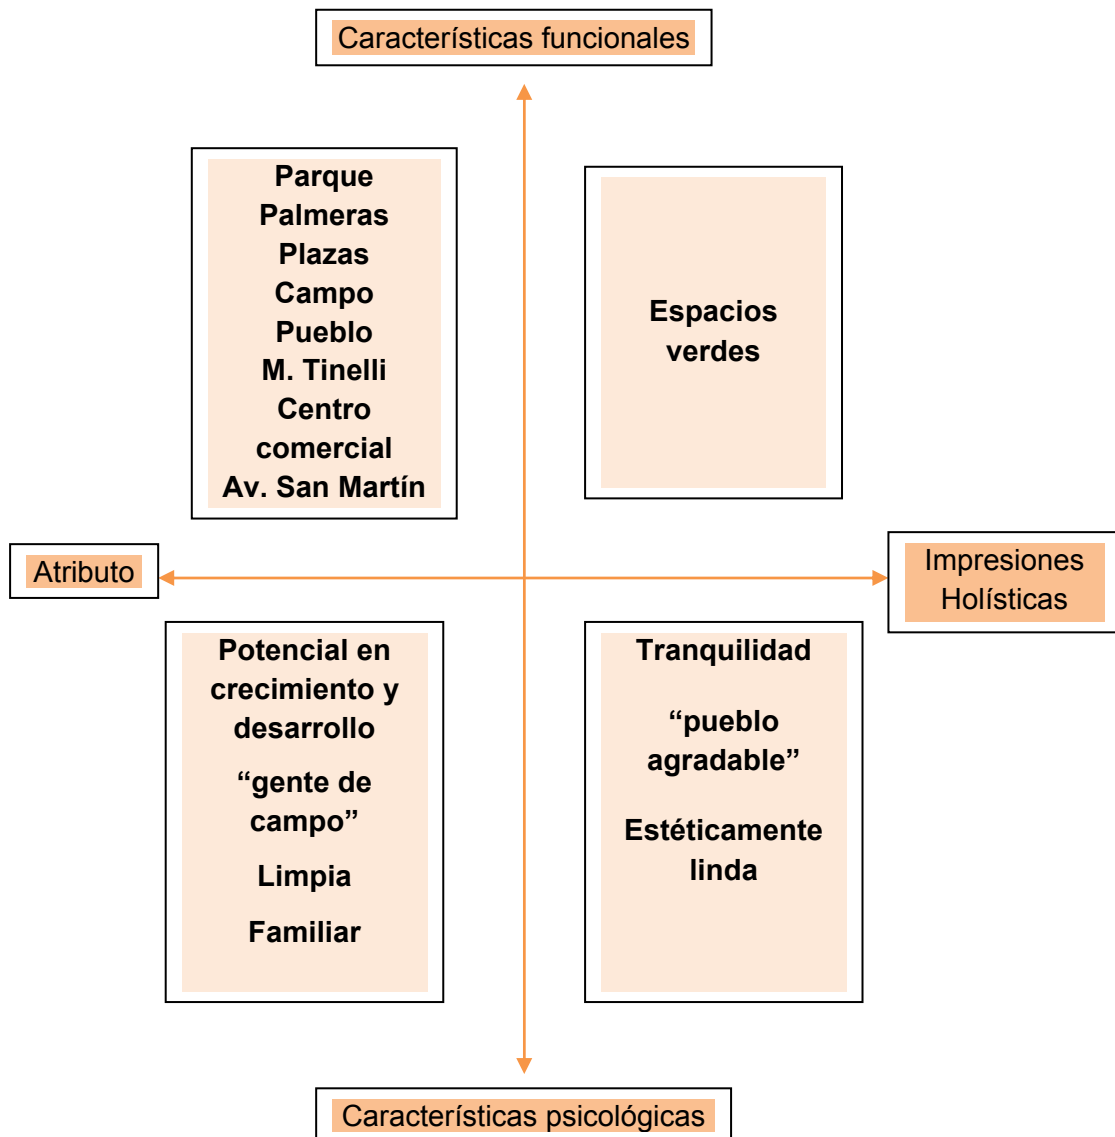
Características funcionales

Parque
Palmeras
Plazas
Campo
Pueblo
M. Tinelli
Centro comercial
Av. San Martín

Espacios verdes

Atributo

Impresiones Holísticas

Potencial en crecimiento y desarrollo

“gente de campo”

Limpia

Familiar

Tranquilidad

“pueblo agradable”

Estéticamente linda

Características psicológicas